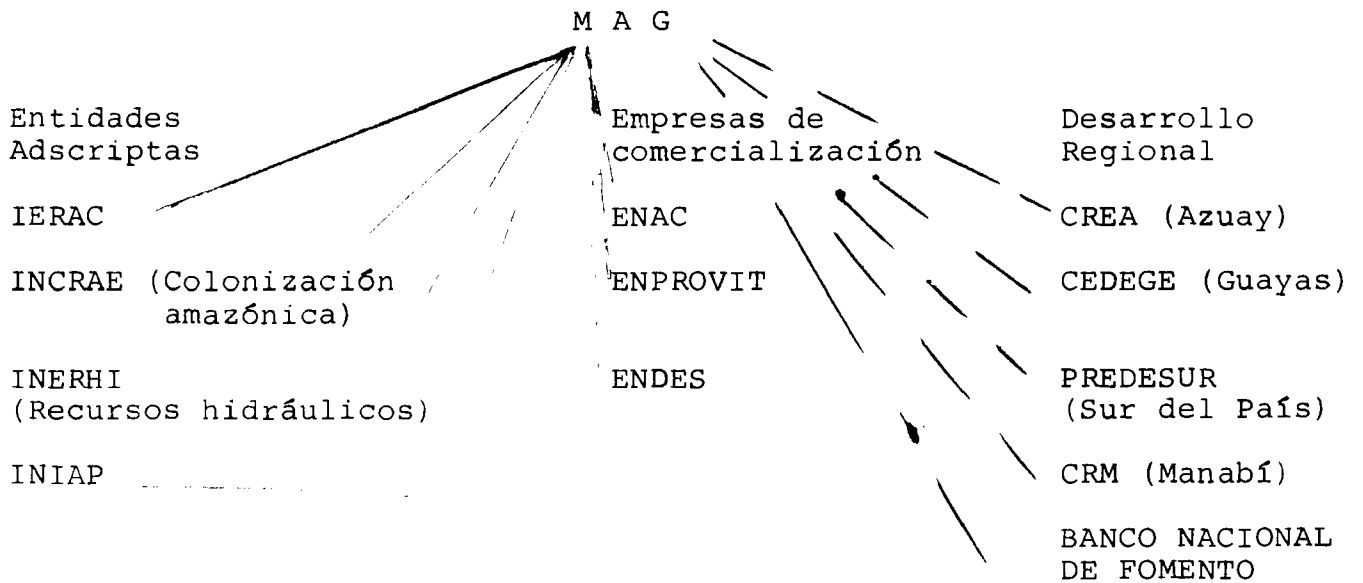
M A G

Entidades Adscriptas

IERAC

INCRAE (Colonización amazónica)

INERHI (Recursos hidráulicos)

INIAP

Empresas de comercialización

ENAC

ENPROVIT

ENDES

Desarrollo Regional

CREA (Azuay)

CEDEGE (Guayas)

PREDESUR (Sur del País)

CRM (Manabí)

BANCO NACIONAL DE FOMENTO